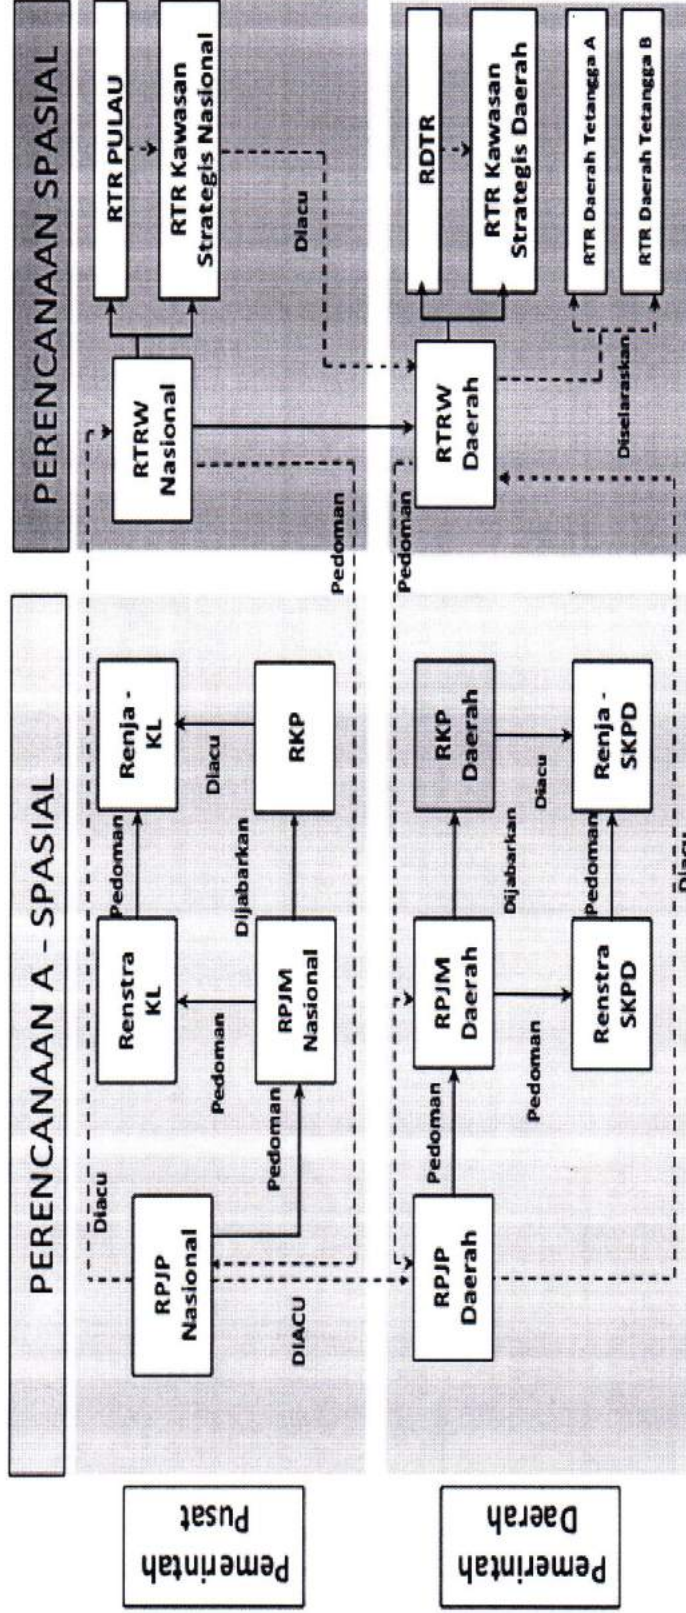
PERENCANAAN A - SPASIAL

PERENCANAAN SPASIAL

Pemerintah Pusat

Pemerintah Daerah

RPJP Nasional

Diacu

Pedoman

RPJM Nasional

Renstra KL

Pedoman

Renja - KL

Dijabarkan

Diacu

RKP

DIACU

Pedoman

RTRW Nasional

RTR PULAU

RTR Kawasan Strategis Nasional

Diacu

RPJP Daerah

Pedoman

RPJM Daerah

Dijabarkan

RKP Daerah

Pedoman

Renstra SKPD

Pedoman

Renja - SKPD

Diacu

Diacu

Pedoman

RTRW Daerah

RDTR

RTR Kawasan Strategis Daerah

Diselaraskan

RTR Daerah Tetangga A

RTR Daerah Tetangga B